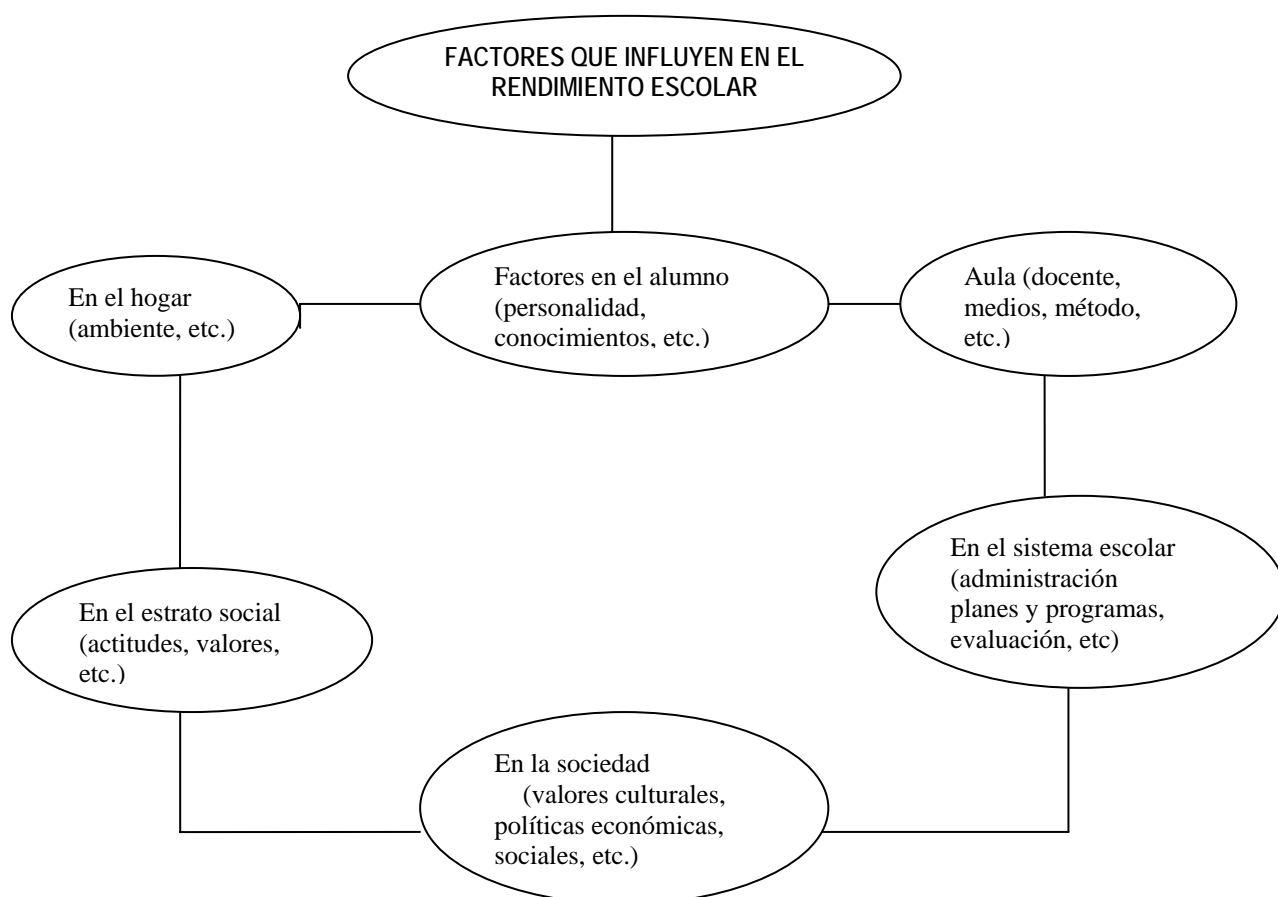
FACTORES QUE INFLUYEN EN EL RENDIMIENTO ESCOLAR

En el hogar (ambiente, etc.)

Factores en el alumno (personalidad, conocimientos, etc.)

Aula (docente, medios, método, etc.)

En el estrato social (actitudes, valores, etc.)

En el sistema escolar (administración planes y programas, evaluación, etc)

En la sociedad (valores culturales, políticas económicas, sociales, etc.)